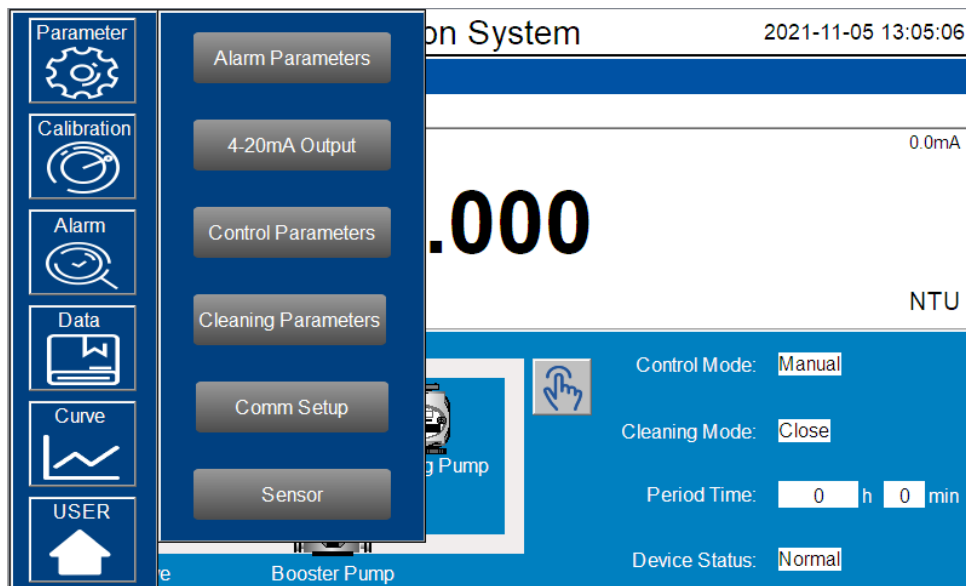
Parameter

Calibration

Alarm

Data

Curve

USER

Alarm Parameters

4-20mA Output

Control Parameters

Cleaning Parameters

Comm Setup

Sensor

on System

2021-11-05 13:05:06

0.0mA

.000

NTU

g Pump

Booster Pump

re

Control Mode: Manual

Cleaning Mode: Close

Period Time: 0 h 0 min

Device Status: Normal